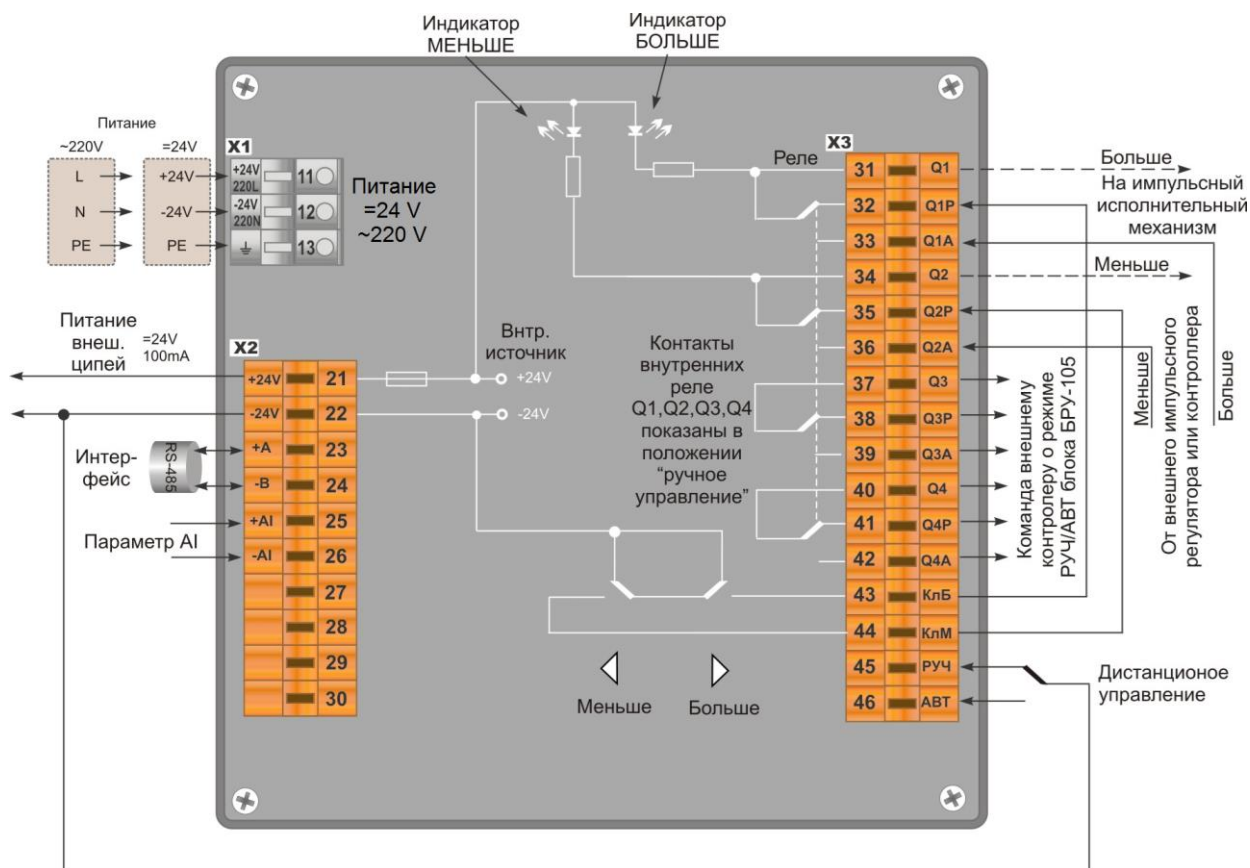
Индикатор МЕНЬШЕ

Индикатор БОЛЬШЕ

Питание
~220V
=24V
L
N
PE
+24V
-24V
PE

X1
+24V 220L
-24V 220N
11
12
13

Питание =24 V ~220 V

X3
Реле
31 Q1
32 Q1P
33 Q1A
34 Q2
35 Q2P
36 Q2A
37 Q3
38 Q3P
39 Q3A
40 Q4
41 Q4P
42 Q4A
43 КлБ
44 КлМ
45 РУЧ
46 АВТ

Больше
На импульсный исполнительный механизм
Меньше

Питание внеш. цепей
=24V 100mA

X2
+24V 21
-24V 22
+A 23
-B 24
+AI 25
-AI 26
27
28
29
30

Внтр. источник
+24V
-24V

Интер-фейс
RS-485
Параметр AI

Контакты внутренних реле Q1,Q2,Q3,Q4 показаны в положении "ручное управление"

Команда внешнему контролеру о режиме РУЧ/АВТ блока БРУ-105

От внешнего импульсного регулятора или контроллера
Меньше
Больше

Меньше
Больше

Дистанционое управление